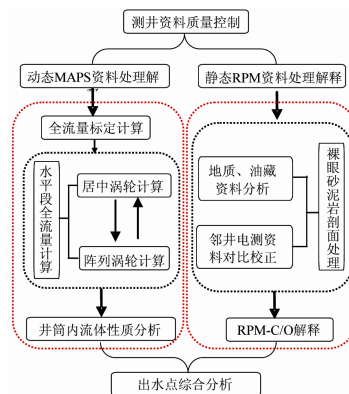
测井资料质量控制

动态MAPS资料处理解

静态RPM资料处理解释

全流量标定计算

水平段全流量计算

居中涡轮计算

阵列涡轮计算

井筒内流体性质分析

地质、油藏资料分析

邻井电测资料对比校正

裸眼砂泥岩剖面处理

RPM-C/O解释

出水点综合分析